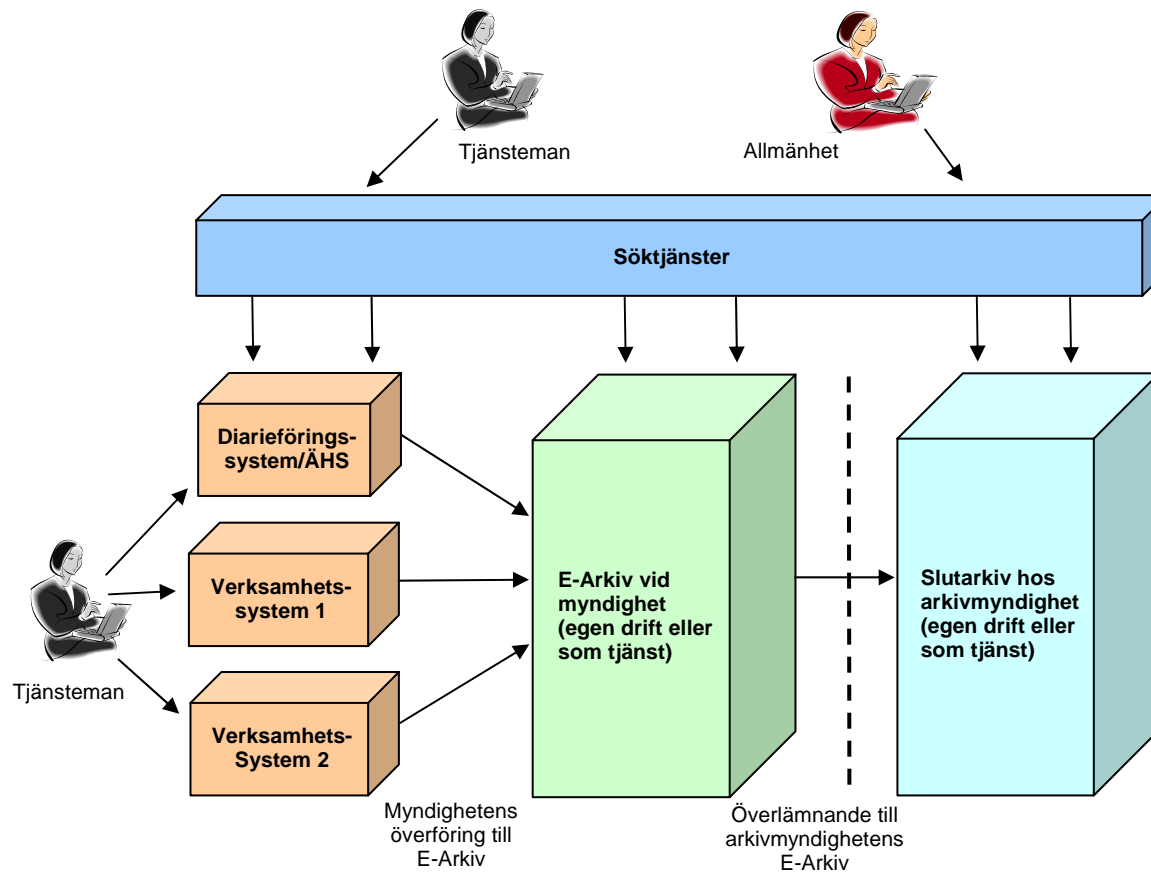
Tjänsteman

Allmänhet

Söktjänster

Diarieförings-
system/ÄHS

Verksamhets-
system 1

Verksamhets-
System 2

Tjänsteman

E-Arkiv vid myndighet (egen drift eller som tjänst)

Slutarkiv hos arkivmyndighet (egen drift eller som tjänst)

Myndighetens överföring till E-Arkiv

Överlämnande till arkivmyndighetens E-Arkiv